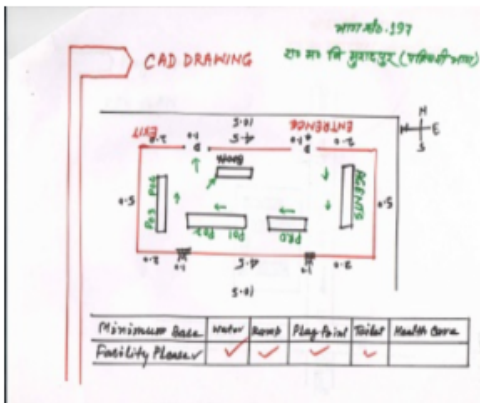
मतदान केन्द्र 197
रा० प्रा० वि० मुरादपुर (पश्चिमी भाग)

CAD DRAWING

N
W E
S

EXIT
ENTRANCE
10.5
4.5
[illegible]
PRO
P01 P02
P03 P04
AGENTS
4.5
4.5
10.5
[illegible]

| Minimum Base | Water | Ramp | Play Point | Toilet | Health Care |
|---|---|---|---|---|---|
| Facility Please ✓ | ✓ | ✓ | ✓ | ✓ | |